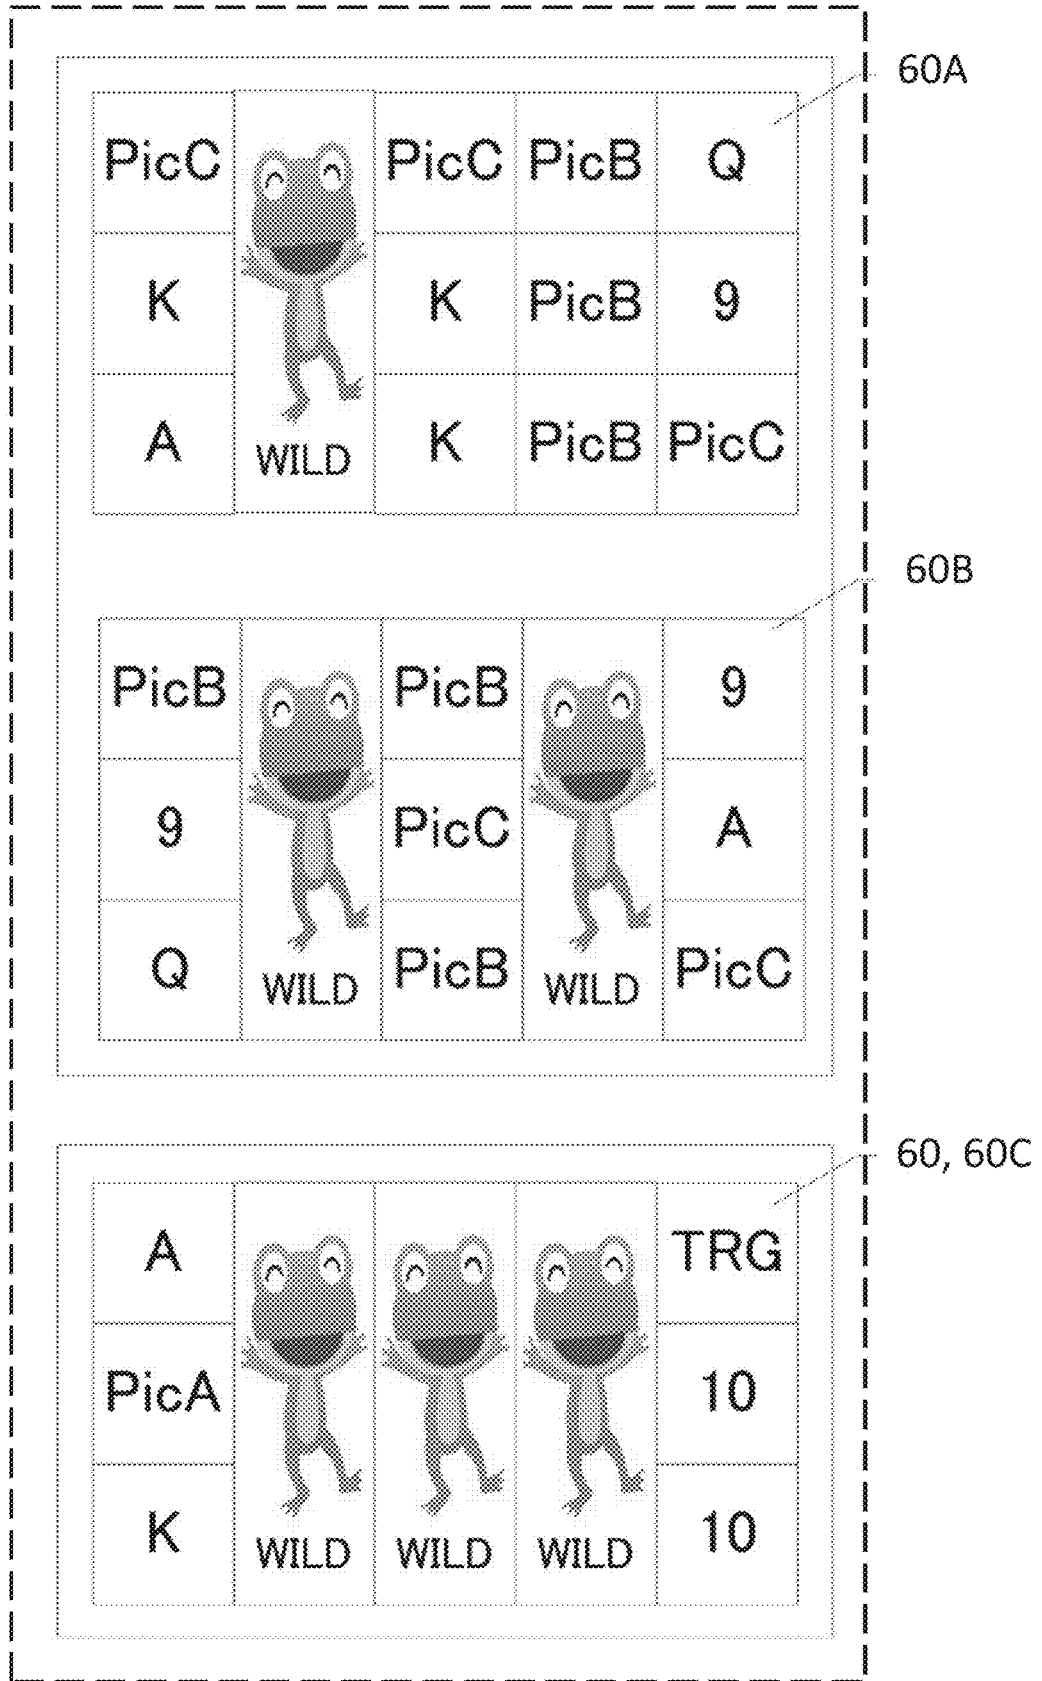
60A

| PicC | WILD | PicC | PicB | Q |
|---|---|---|---|---|
| K | | K | PicB | 9 |
| A | | K | PicB | PicC |

60B

| PicB | WILD | PicB | WILD | 9 |
|---|---|---|---|---|
| 9 | | PicC | | A |
| Q | | PicB | | PicC |

60, 60C

| A | WILD | WILD | WILD | TRG |
|---|---|---|---|---|
| PicA | | | | 10 |
| K | | | | 10 |